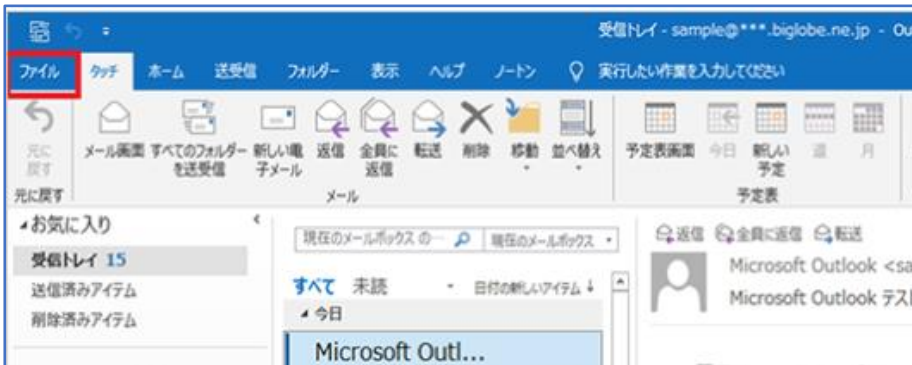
受信トレイ - sample@***.biglobe.ne.jp - Ou

ファイル タッチ ホーム 送受信 フォルダー 表示 ヘルプ ノートン 実行したい作業を入力してください

元に戻す
元に戻す

メール画面 すべてのフォルダーを送受信 新しい電子メール 返信 全員に返信 転送 削除 移動 並べ替え
メール

予定表画面 今日 新しい予定 週 月
予定表

◢お気に入り
受信トレイ 15
送信済みアイテム
削除済みアイテム

現在のメールボックスの… 現在のメールボックス
すべて 未読 日付の新しいアイテム ↓
◢今日
Microsoft Outl...

返信 全員に返信 転送
Microsoft Outlook <sa
Microsoft Outlook テスト